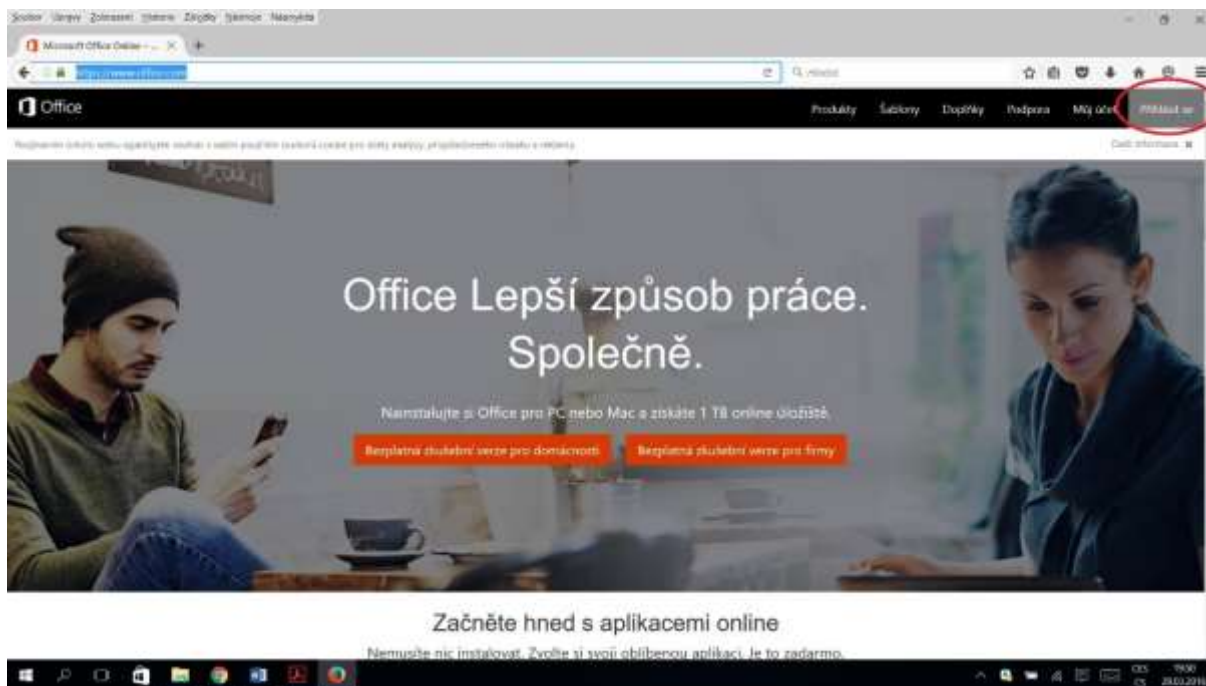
Soubor Úpravy Zobrazení Historie Záložky Nástroje Nápověda

Microsoft Office Online - ...

https://www.office.com

Hledat

Office

Produkty Šablony Doplňky Podpora Můj účet Přihlásit se

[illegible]

Další informace

Office Lepší způsob práce. Společně.

Nainstalujte si Office pro PC nebo Mac a získáte 1 TB online úložiště.

Bezplatná zkušební verze pro domácnosti

Bezplatná zkušební verze pro firmy

Začněte hned s aplikacemi online

Nemusíte nic instalovat. Zvolte si svoji oblíbenou aplikaci. Je to zadarmo.

CES CS 19:50 28.03.2016